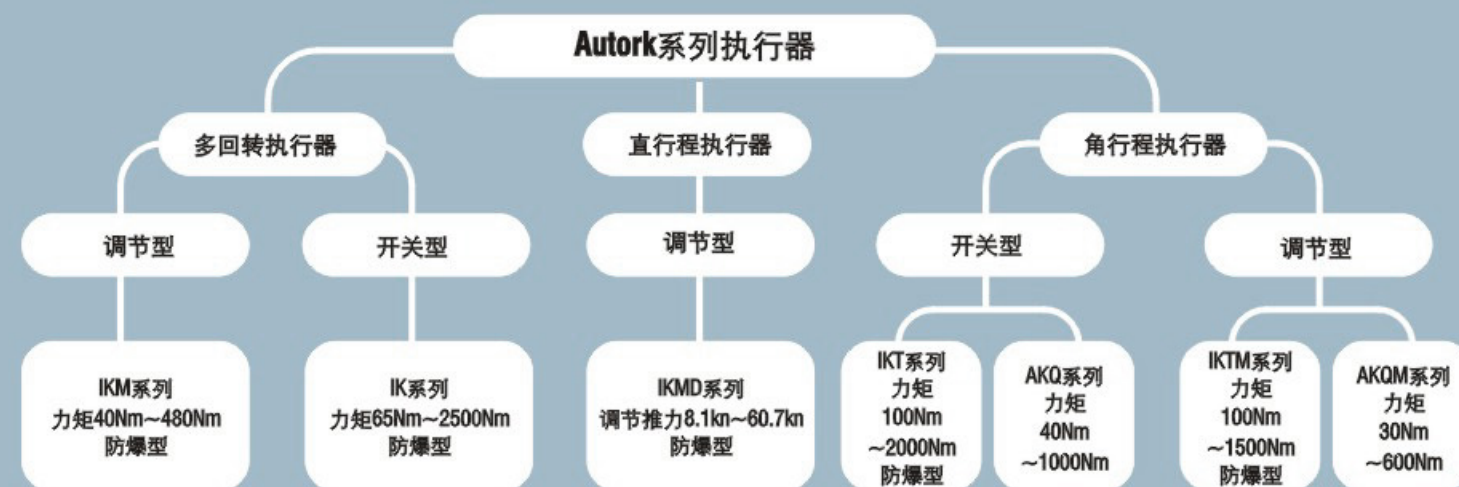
Autork系列执行器

多回转执行器

直行程执行器

角行程执行器

调节型

开关型

调节型

开关型

调节型

IKM系列
力矩40Nm~480Nm
防爆型

IK系列
力矩65Nm~2500Nm
防爆型

IKMD系列
调节推力8.1kn~60.7kn
防爆型

IKT系列
力矩
100Nm
~2000Nm
防爆型

AKQ系列
力矩
40Nm
~1000Nm

IKTM系列
力矩
100Nm
~1500Nm
防爆型

AKQM系列
力矩
30Nm
~600Nm